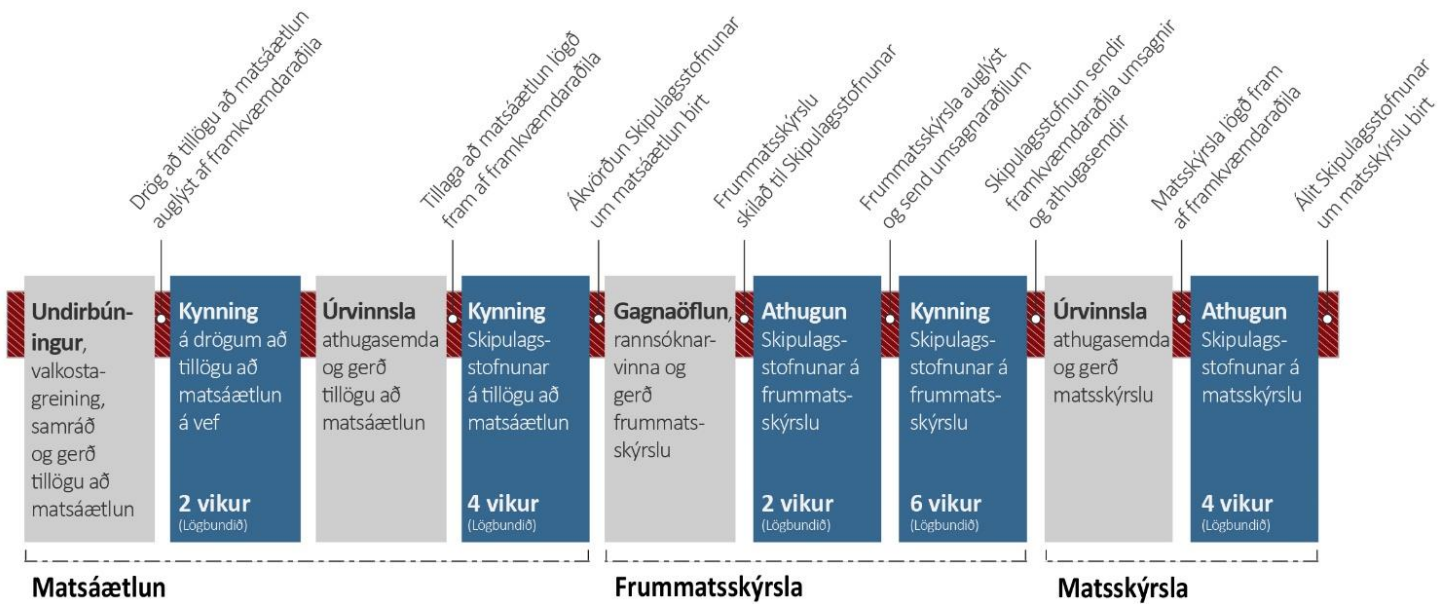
Drög að tillögu að matsáætlun auglýst af framkvæmdaraðila

Tillaga að matsáætlun lögð fram af framkvæmdaraðila

Ákvörðun Skipulagsstofnunar um matsáætlun birt

Frummatsskýrslu skilað til Skipulagsstofnunar

Frummatsskýrsla auglýst og send umsagnaraðilum

Skipulagsstofnun sendir framkvæmdaraðila umsagnir og athugasemdir

Matsskýrsla lögð fram af framkvæmdaraðila

Álit Skipulagsstofnunar um matsskýrslu birt

Undirbúningur, valkostagreining, samráð og gerð tillögu að matsáætlun

Kynning á drögum að tillögu að matsáætlun á vef
2 vikur (Lögbundið)

Úrvinnsla athugasemda og gerð tillögu að matsáætlun

Kynning Skipulagsstofnunar á tillögu að matsáætlun
4 vikur (Lögbundið)

Gagnaöflun, rannsóknarvinna og gerð frummatsskýrslu

Athugun Skipulagsstofnunar á frummatsskýrslu
2 vikur (Lögbundið)

Kynning Skipulagsstofnunar á frummatsskýrslu
6 vikur (Lögbundið)

Úrvinnsla athugasemda og gerð matsskýrslu

Athugun Skipulagsstofnunar á matsskýrslu
4 vikur (Lögbundið)

Matsáætlun

Frummatsskýrsla

Matsskýrsla